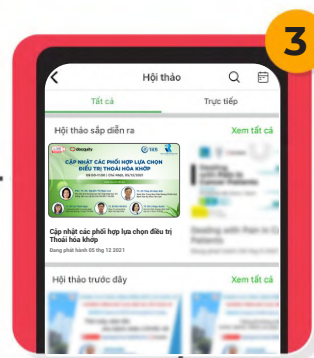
3

Hội thảo

Tất cả

Trực tiếp

Hội thảo sắp diễn ra

Xem tất cả

CẬP NHẬT CÁC PHỐI HỢP LỰA CHỌN ĐIỀU TRỊ THOÁI HÓA KHỚP

Cập nhật các phối hợp lựa chọn điều trị Thoái hóa khớp

Dealing with Pain in Cancer Patients

Hội thảo trước đây

Xem tất cả